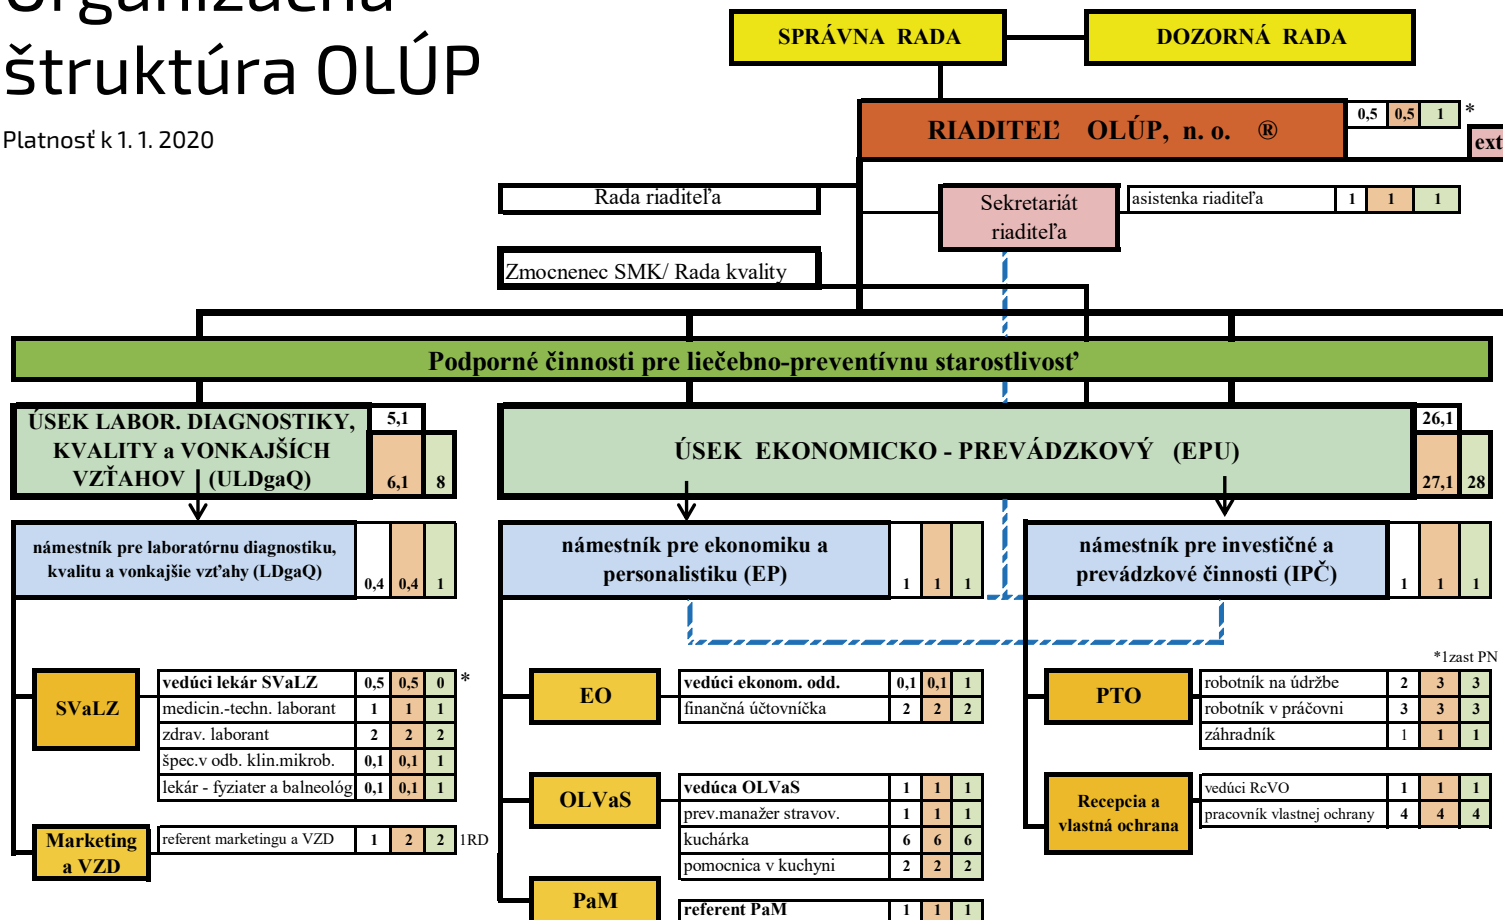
Organizačná štruktúra OLÚP

Platnosť k 1. 1. 2020

SPRÁVNA RADA

DOZORNÁ RADA

RIADITEĽ OLÚP, n. o. ®

| 0,5 | 0,5 | 1 |

*

ext

Rada riaditeľa

Sekretariát riaditeľa

| asistenka riaditeľa | 1 | 1 | 1 |

Zmocnenec SMK/ Rada kvality

Podporné činnosti pre liečebno-preventívnu starostlivosť

ÚSEK LABOR. DIAGNOSTIKY, KVALITY a VONKAJŠÍCH VZŤAHOV (ULDgaQ)

5,1 | 6,1 | 8

ÚSEK EKONOMICKO - PREVÁDZKOVÝ (EPU)

26,1 | 27,1 | 28

námestník pre laboratórnu diagnostiku, kvalitu a vonkajšie vzťahy (LDgaQ)

0,4 | 0,4 | 1

námestník pre ekonomiku a personalistiku (EP)

1 | 1 | 1

námestník pre investičné a prevádzkové činnosti (IPČ)

1 | 1 | 1

SVaLZ

| vedúci lekár SVaLZ | 0,5 | 0,5 | 0 |
|---|---|---|---|
| medicin.-techn. laborant | 1 | 1 | 1 |
| zdrav. laborant | 2 | 2 | 2 |
| špec.v odb. klin.mikrob. | 0,1 | 0,1 | 1 |
| lekár - fyziater a balneológ | 0,1 | 0,1 | 1 |

*

Marketing a VZD

| referent marketingu a VZD | 1 | 2 | 2 |

1RD

EO

| vedúci ekonom. odd. | 0,1 | 0,1 | 1 |
|---|---|---|---|
| finančná účtovníčka | 2 | 2 | 2 |

OLVaS

| vedúca OLVaS | 1 | 1 | 1 |
|---|---|---|---|
| prev.manažer stravov. | 1 | 1 | 1 |
| kuchárka | 6 | 6 | 6 |
| pomocnica v kuchyni | 2 | 2 | 2 |

PaM

| referent PaM | 1 | 1 | 1 |

*1zast PN

PTO

| robotník na údržbe | 2 | 3 | 3 |
|---|---|---|---|
| robotník v práčovni | 3 | 3 | 3 |
| záhradník | 1 | 1 | 1 |

Recepcia a vlastná ochrana

| vedúci RcVO | 1 | 1 | 1 |
|---|---|---|---|
| pracovník vlastnej ochrany | 4 | 4 | 4 |